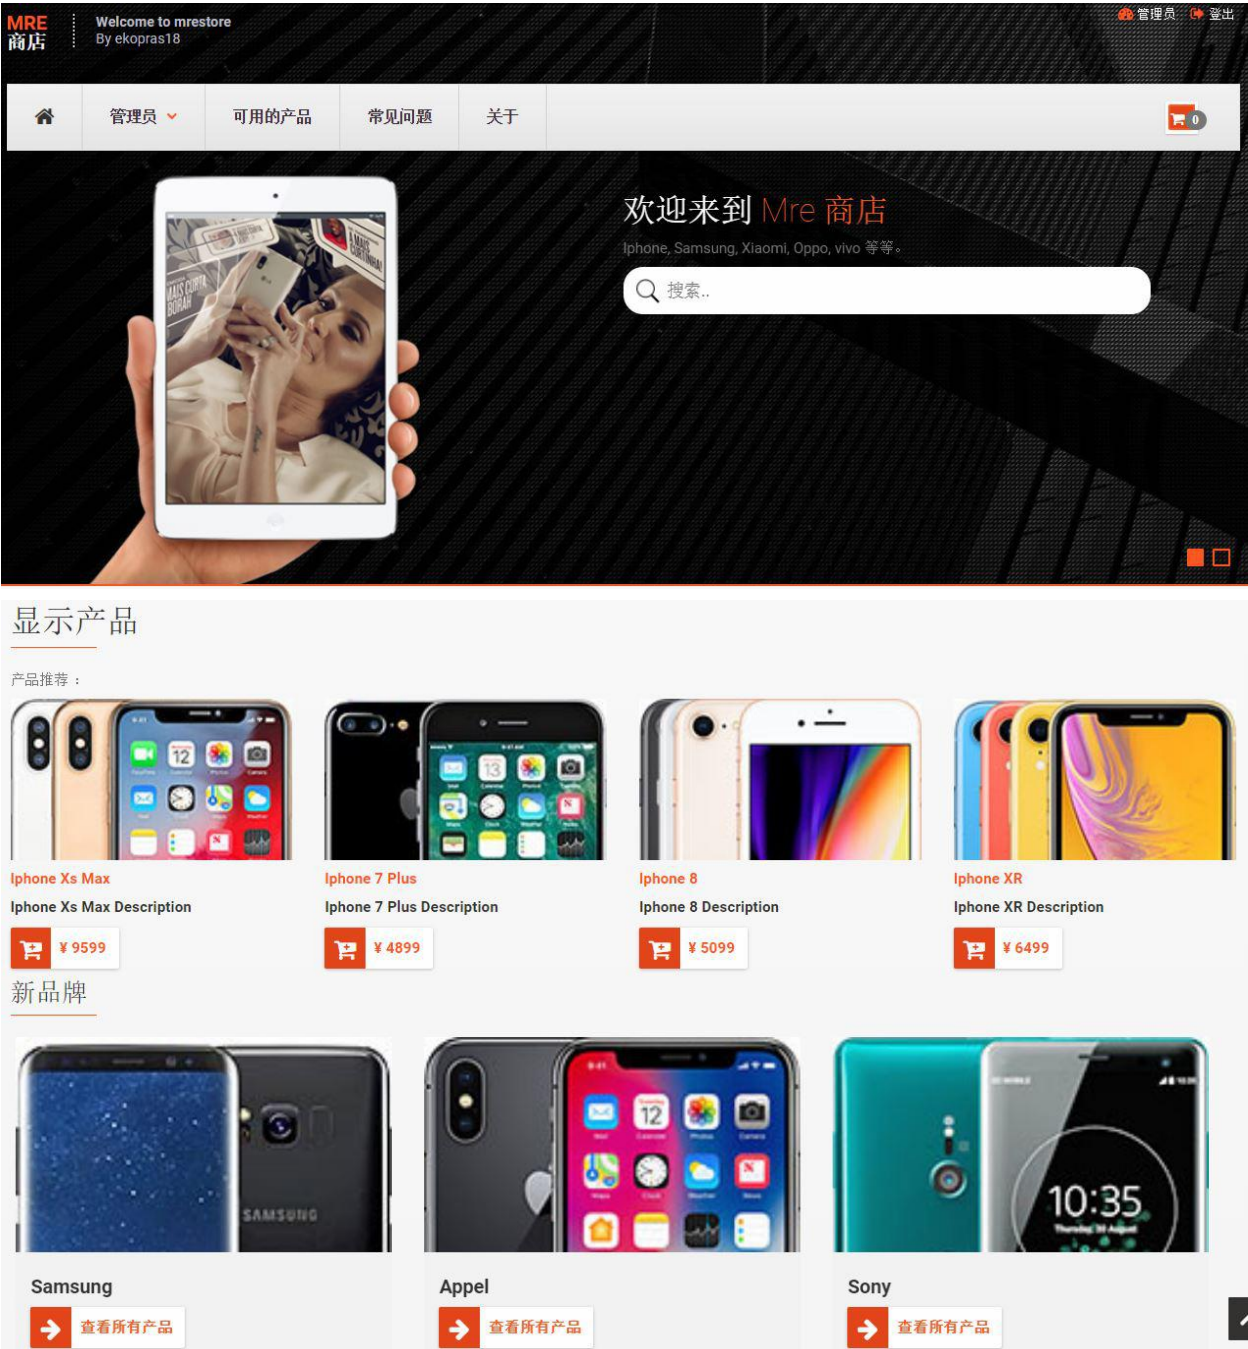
MRE
商店

Welcome to mrestore
By ekopras18

管理员 登出

管理员 可用的产品 常见问题 关于

0

欢迎来到 Mre 商店

Iphone, Samsung, Xiaomi, Oppo, vivo 等等。

搜索..

显示产品

产品推荐：

Iphone Xs Max
Iphone Xs Max Description
¥ 9599

Iphone 7 Plus
Iphone 7 Plus Description
¥ 4899

Iphone 8
Iphone 8 Description
¥ 5099

Iphone XR
Iphone XR Description
¥ 6499

新品牌

Samsung
查看所有产品

Appel
查看所有产品

Sony
查看所有产品